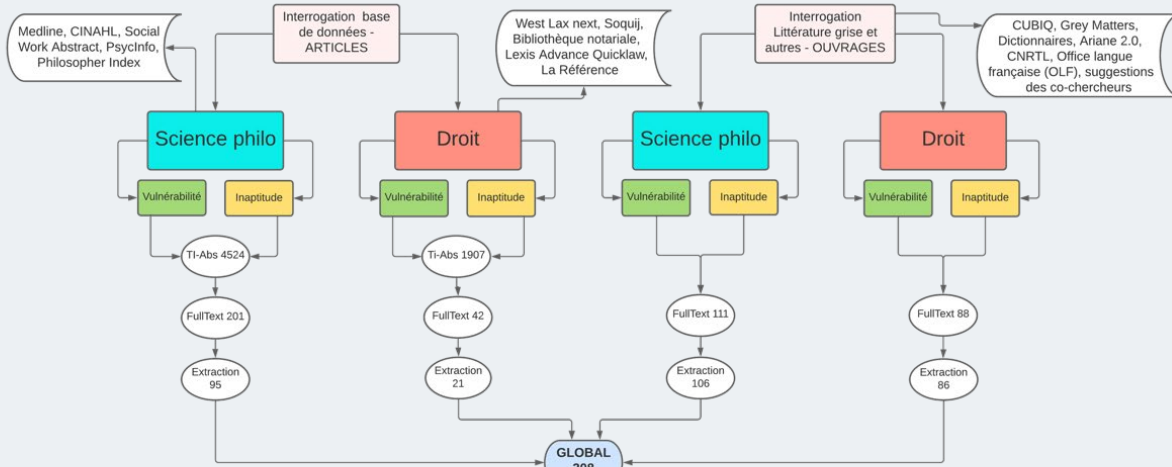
Medline, CINAHL, Social Work Abstract, PsycInfo, Philosopher Index

Interrogation base de données - ARTICLES

West Lax next, Soquij, Bibliothèque notariale, Lexis Advance Quicklaw, La Référence

Interrogation Littérature grise et autres - OUVRAGES

CUBIQ, Grey Matters, Dictionnaires, Ariane 2.0, CNRTL, Office langue française (OLF), suggestions des co-chercheurs

Science philo

Vulnérabilité

Inaptitude

TI-Abs 4524

FullText 201

Extraction 95

Droit

Vulnérabilité

Inaptitude

Ti-Abs 1907

FullText 42

Extraction 21

Science philo

Vulnérabilité

Inaptitude

FullText 111

Extraction 106

Droit

Vulnérabilité

Inaptitude

FullText 88

Extraction 86

GLOBAL 308